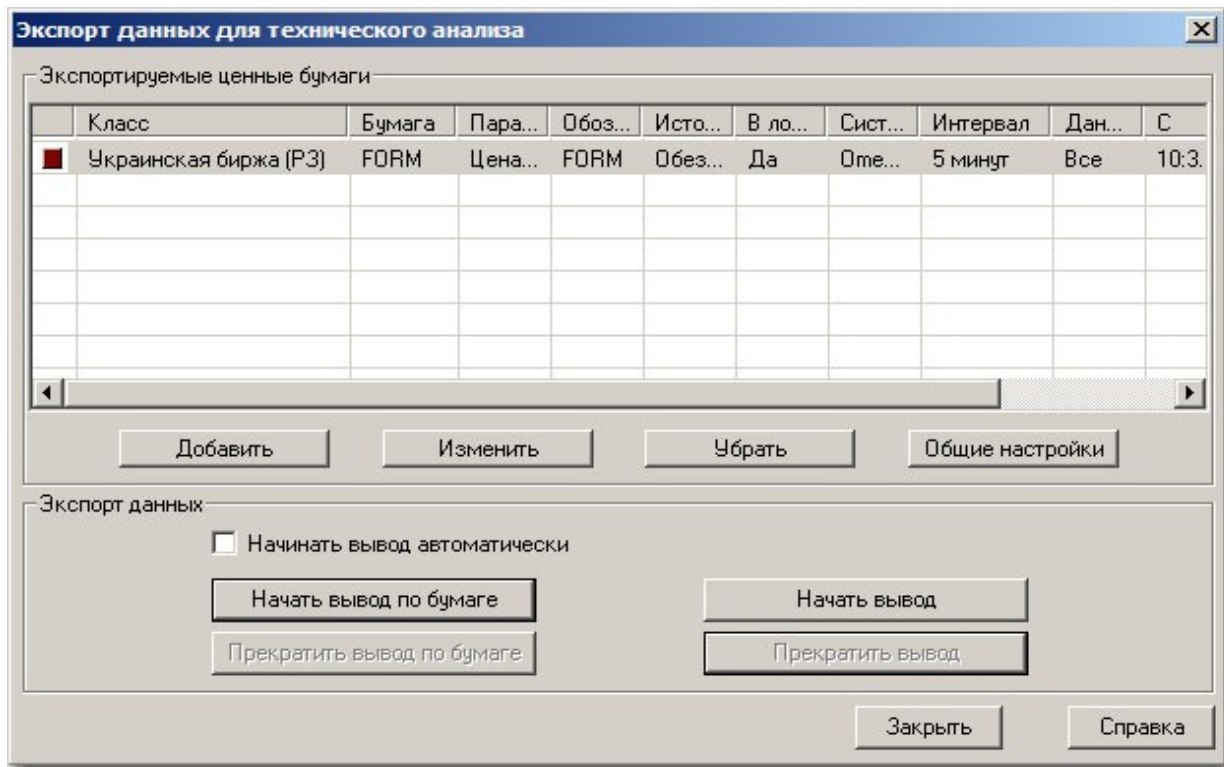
Экспорт данных для технического анализа

Экспортируемые ценные бумаги

| | Класс | Бумага | Пара... | Обоз... | Исто... | В ло... | Сист... | Интервал | Дан... | С |
|---|---|---|---|---|---|---|---|---|---|---|
| | Украинская биржа (РЗ) | FORM | Цена... | FORM | Обез... | Да | Оте... | 5 минут | Все | 10:3. |

Добавить
Изменить
Убрать
Общие настройки

Экспорт данных

Начинать вывод автоматически

Начать вывод по бумаге
Начать вывод
Прекратить вывод по бумаге
Прекратить вывод

Закрыть
Справка